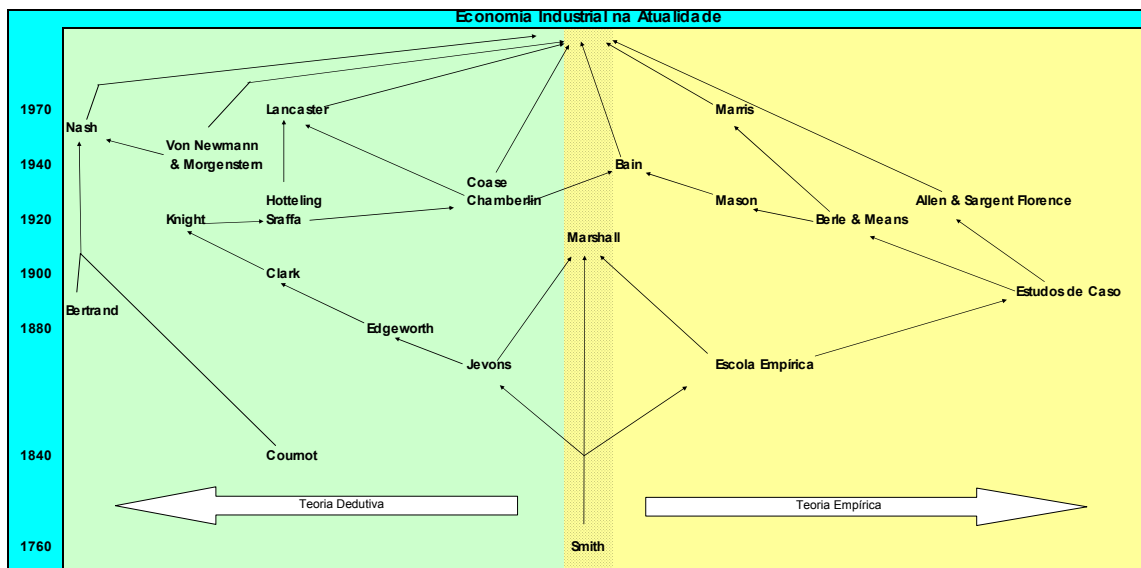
Economia Industrial na Atualidade

1970
1940
1920
1900
1880
1840
1760

Nash
Von Newmann & Morgenstern
Lancaster
Hotteling
Knight
Sraffa
Coase
Chamberlin
Clark
Bertrand
Edgeworth
Jevons
Cournot
Marshall
Bain
Marris
Mason
Berle & Means
Allen & Sargent Florence
Estudos de Caso
Escola Empírica
Smith

Teoria Dedutiva
Teoria Empírica